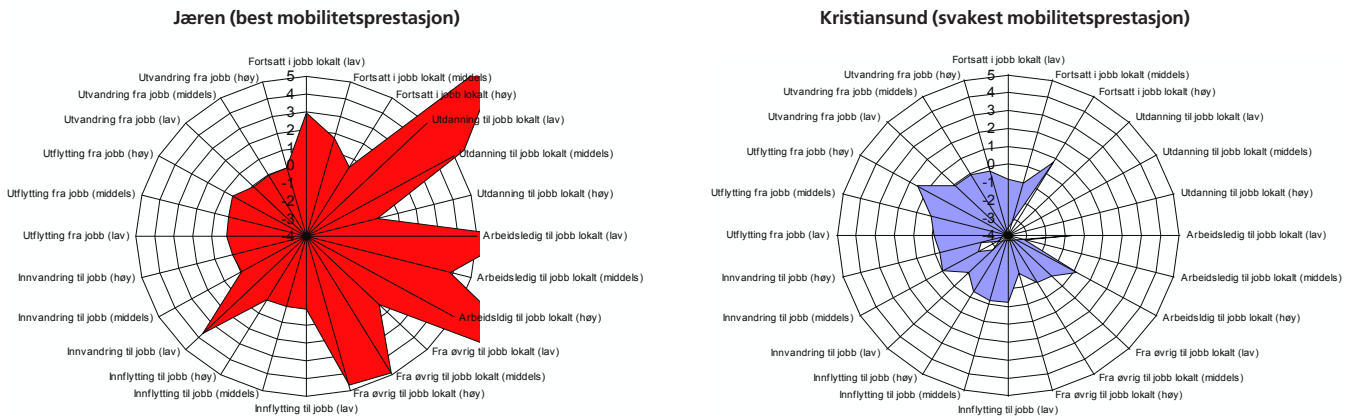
Jæren (best mobilitetsprestasjon)

Fortsatt i jobb lokalt (lav)
Fortsatt i jobb lokalt (middels)
Fortsatt i jobb lokalt (høy)
Utdanning til jobb lokalt (lav)
Utdanning til jobb lokalt (middels)
Utdanning til jobb lokalt (høy)
Arbeidsledig til jobb lokalt (lav)
Arbeidsledig til jobb lokalt (middels)
Arbeidsldig til jobb lokalt (høy)
Fra øvrig til jobb lokalt (lav)
Fra øvrig til jobb lokalt (middels)
Fra øvrig til jobb lokalt (høy)
Innflytting til jobb (lav)
Innflytting til jobb (middels)
Innflytting til jobb (høy)
Innvandring til jobb (lav)
Innvandring til jobb (middels)
Innvandring til jobb (høy)
Utflytting fra jobb (lav)
Utflytting fra jobb (middels)
Utflytting fra jobb (høy)
Utvandring fra jobb (lav)
Utvandring fra jobb (middels)
Utvandring fra jobb (høy)
5
4
3
2
1
0
-1
-2
-3
-4

Kristiansund (svakest mobilitetsprestasjon)

Fortsatt i jobb lokalt (lav)
Fortsatt i jobb lokalt (middels)
Fortsatt i jobb lokalt (høy)
Utdanning til jobb lokalt (lav)
Utdanning til jobb lokalt (middels)
Utdanning til jobb lokalt (høy)
Arbeidsledig til jobb lokalt (lav)
Arbeidsledig til jobb lokalt (middels)
Arbeidsldig til jobb lokalt (høy)
Fra øvrig til jobb lokalt (lav)
Fra øvrig til jobb lokalt (middels)
Fra øvrig til jobb lokalt (høy)
Innflytting til jobb (lav)
Innflytting til jobb (middels)
Innflytting til jobb (høy)
Innvandring til jobb (lav)
Innvandring til jobb (middels)
Innvandring til jobb (høy)
Utflytting fra jobb (lav)
Utflytting fra jobb (middels)
Utflytting fra jobb (høy)
Utvandring fra jobb (lav)
Utvandring fra jobb (middels)
Utvandring fra jobb (høy)
5
4
3
2
1
0
-1
-2
-3
-4